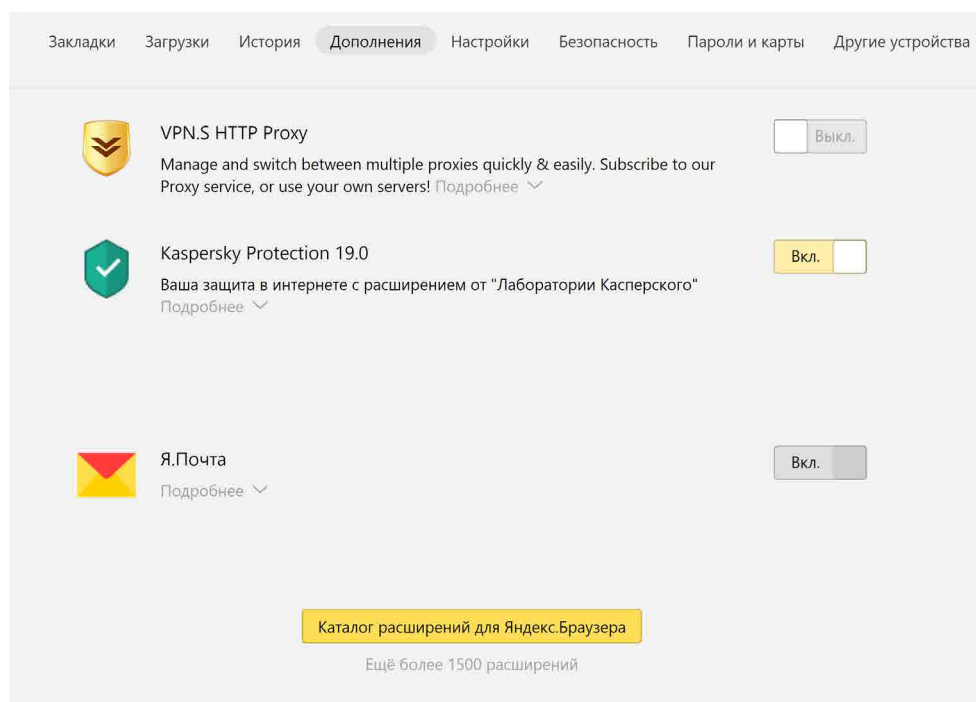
Закладки Загрузки История Дополнения Настройки Безопасность Пароли и карты Другие устройства

VPN.S HTTP Proxy

Manage and switch between multiple proxies quickly & easily. Subscribe to our Proxy service, or use your own servers! Подробнее

Выкл.

Kaspersky Protection 19.0

Ваша защита в интернете с расширением от "Лаборатории Касперского"

Подробнее

Вкл.

Я.Почта

Подробнее

Вкл.

Каталог расширений для Яндекс.Браузера

Ещё более 1500 расширений